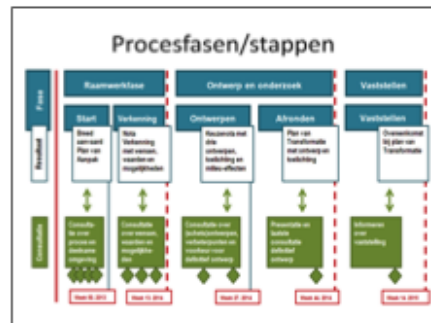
Procesfasen/stappen

Fase

Raamwerkfase

Ontwerp en onderzoek

Vaststellen

Start

Verkenning

Ontwerpen

Afronden

Vaststellen

Resultaat

Breed samen... Plan van Aanpak

Nota Verkenning met wensen, waarden en mogelijkheden

Reconstr... met drie ontwerpen, toelichting en milieu-effecten

Plan van Transformatie met ontwerp en toelichting

Overeenkomst bij plan van Transformatie

Consultatie

Consultatie over proces en doelen... uitgangs...

Consultatie over wensen, waarden en mogelijkheden

Consultatie over (ru...) ontwerpen, verbeterpunten en keuze voor definitief ontwerp

Presentatie en laatste consultatie definitief ontwerp

Informeren over vaststelling

Week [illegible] 2013

Week 13 2014

Week 27 2014

Week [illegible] 2014

Week 14 2015